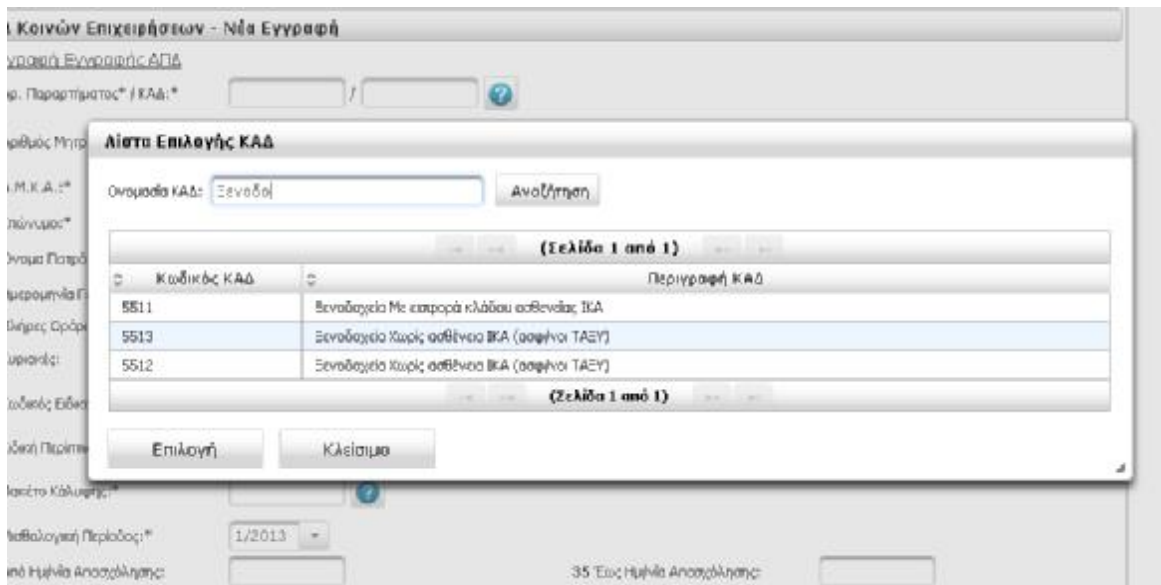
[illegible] Κοινών Επιχειρήσεων - Νέα Εγγραφή

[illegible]γραφή Εγγραφής ΑΠΔ

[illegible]ρ. Παραρτήματος* / ΚΑΔ:* /

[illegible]ριθμός Μητρ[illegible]

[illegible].Μ.Κ.Α.:*

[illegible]πώνυμο:*

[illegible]νομα Πατρό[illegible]

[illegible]μερομηνία Γ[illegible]

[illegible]λήρες Ωράρ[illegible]

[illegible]υριακές:

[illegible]ωδικός Ειδικ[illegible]

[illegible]δική Περίπτω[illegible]

Λίστα Επιλογής ΚΑΔ

Ονομασία ΚΑΔ: Ξενοδο

Αναζήτηση

(Σελίδα 1 από 1)

| Κωδικός ΚΑΔ | Περιγραφή ΚΑΔ |
|---|---|
| 5511 | Ξενοδοχεία Με εισφορά κλάδου ασθενείας ΙΚΑ |
| 5513 | Ξενοδοχεία Χωρίς ασθένεια ΙΚΑ (ασφ/νοι ΤΑΞΥ) |
| 5512 | Ξενοδοχεία Χωρίς ασθένεια ΙΚΑ (ασφ/νοι ΤΑΞΥ) |

(Σελίδα 1 από 1)

Επιλογή

Κλείσιμο

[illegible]ακέτο Κάλυψης:*

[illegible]ισθολογική Περίοδος:* 1/2013

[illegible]πό Ημ/νία Απασχόλησης:

35 Έως Ημ/νία Απασχόλησης: